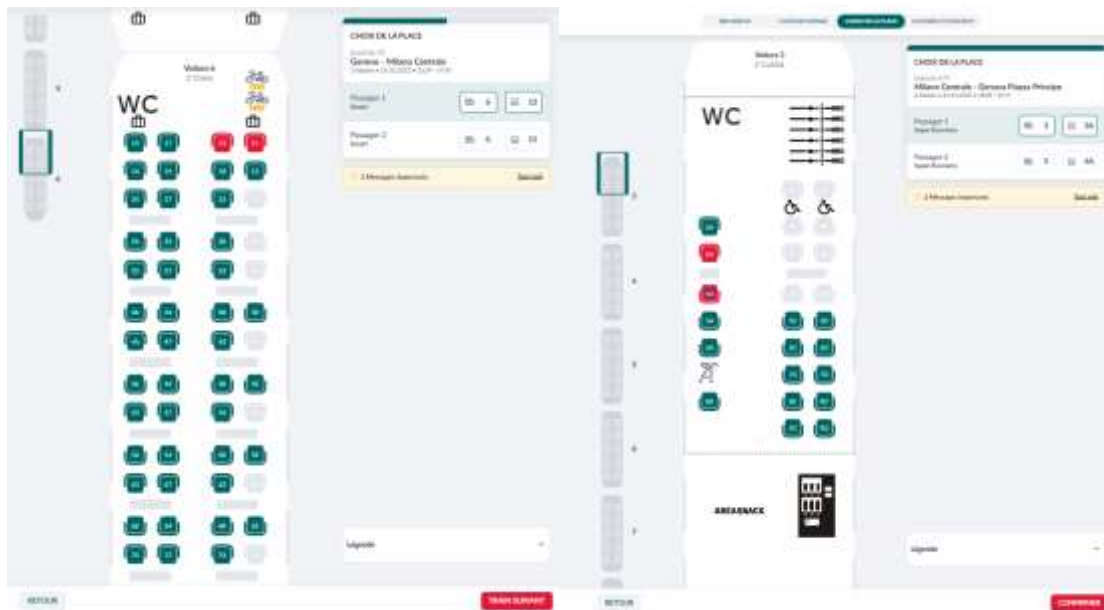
Voiture 6
2e Classe

WC

CHOIX DE LA PLACE
Geneva - Milano Centrale
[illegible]

Passager 1
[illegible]

Passager 2
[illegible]

2 Messages Importants
Voir tout

Légende

RETOUR
TRAIN SUIVANT

CHOIX DE LA PLACE

Voiture 3
2e Classe

WC

AREASNACK

CHOIX DE LA PLACE
Milano Centrale - Genova Piazza Principe
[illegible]

Passager 1
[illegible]

Passager 2
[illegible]

2 Messages Importants
Voir tout

Légende

RETOUR
CONFIRMER